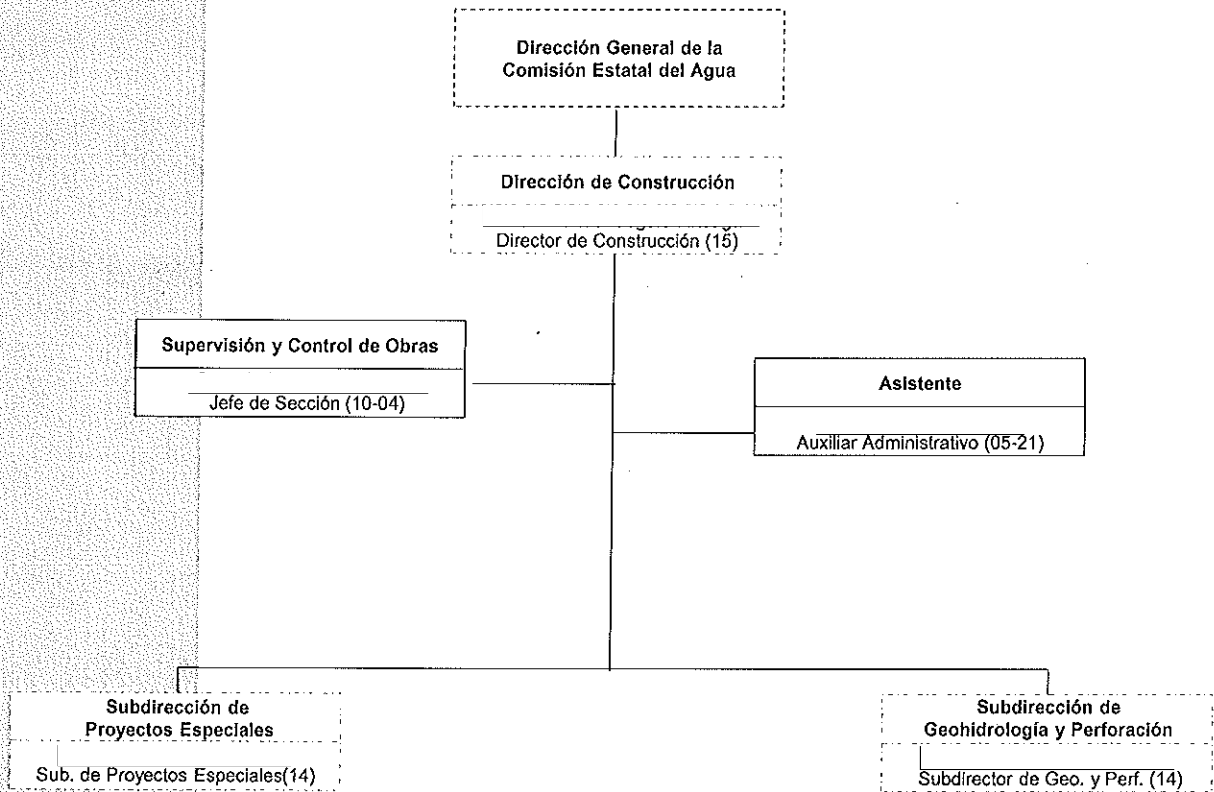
Dirección General de la Comisión Estatal del Agua

Dirección de Construcción

Director de Construcción (15)

Supervisión y Control de Obras

Jefe de Sección (10-04)

Asistente

Auxiliar Administrativo (05-21)

Subdirección de Proyectos Especiales

Sub. de Proyectos Especiales(14)

Subdirección de Geohidrología y Perforación

Subdirector de Geo. y Perf. (14)